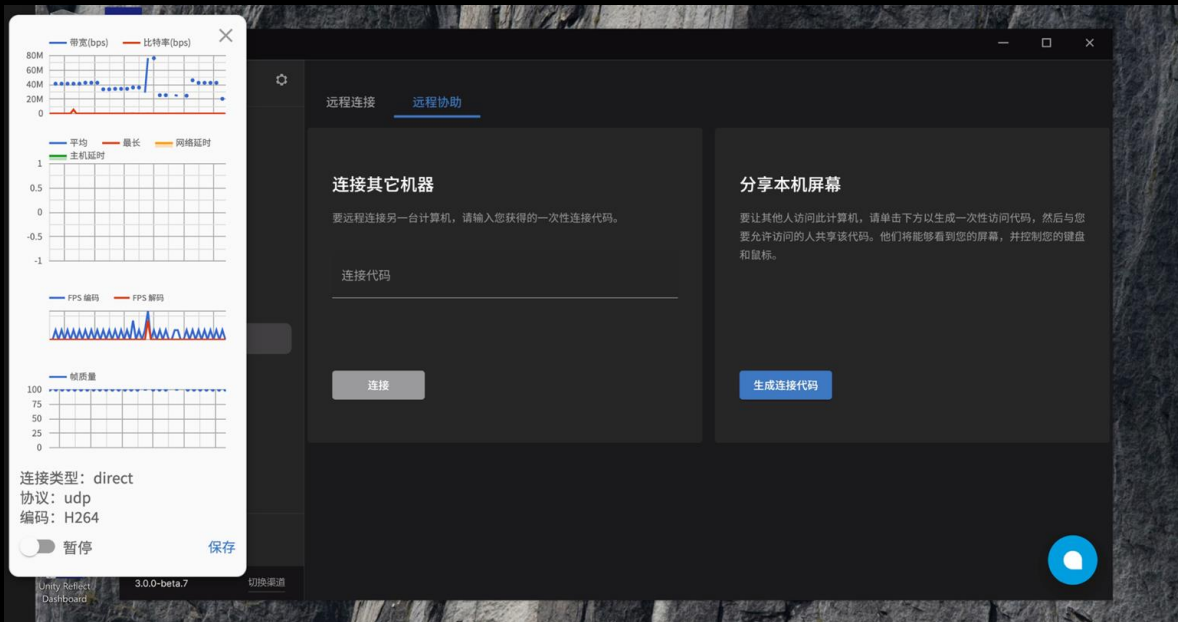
带宽(bps) 比特率(bps)
80M
60M
40M
20M
0

平均 最长 网络延时
主机延时
1
0.5
0
-0.5
-1

FPS 编码 FPS 解码

帧质量
100
75
50
25
0

连接类型：direct
协议：udp
编码：H264

暂停 保存

Unity Reflect Dashboard

3.0.0-beta.7 切换渠道

远程连接 远程协助

连接其它机器

要远程连接另一台计算机，请输入您获得的一次性连接代码。

连接代码

连接

分享本机屏幕

要让其他人访问此计算机，请单击下方以生成一次性访问代码，然后与您要允许访问的人共享该代码。他们将能够看到您的屏幕，并控制您的键盘和鼠标。

生成连接代码